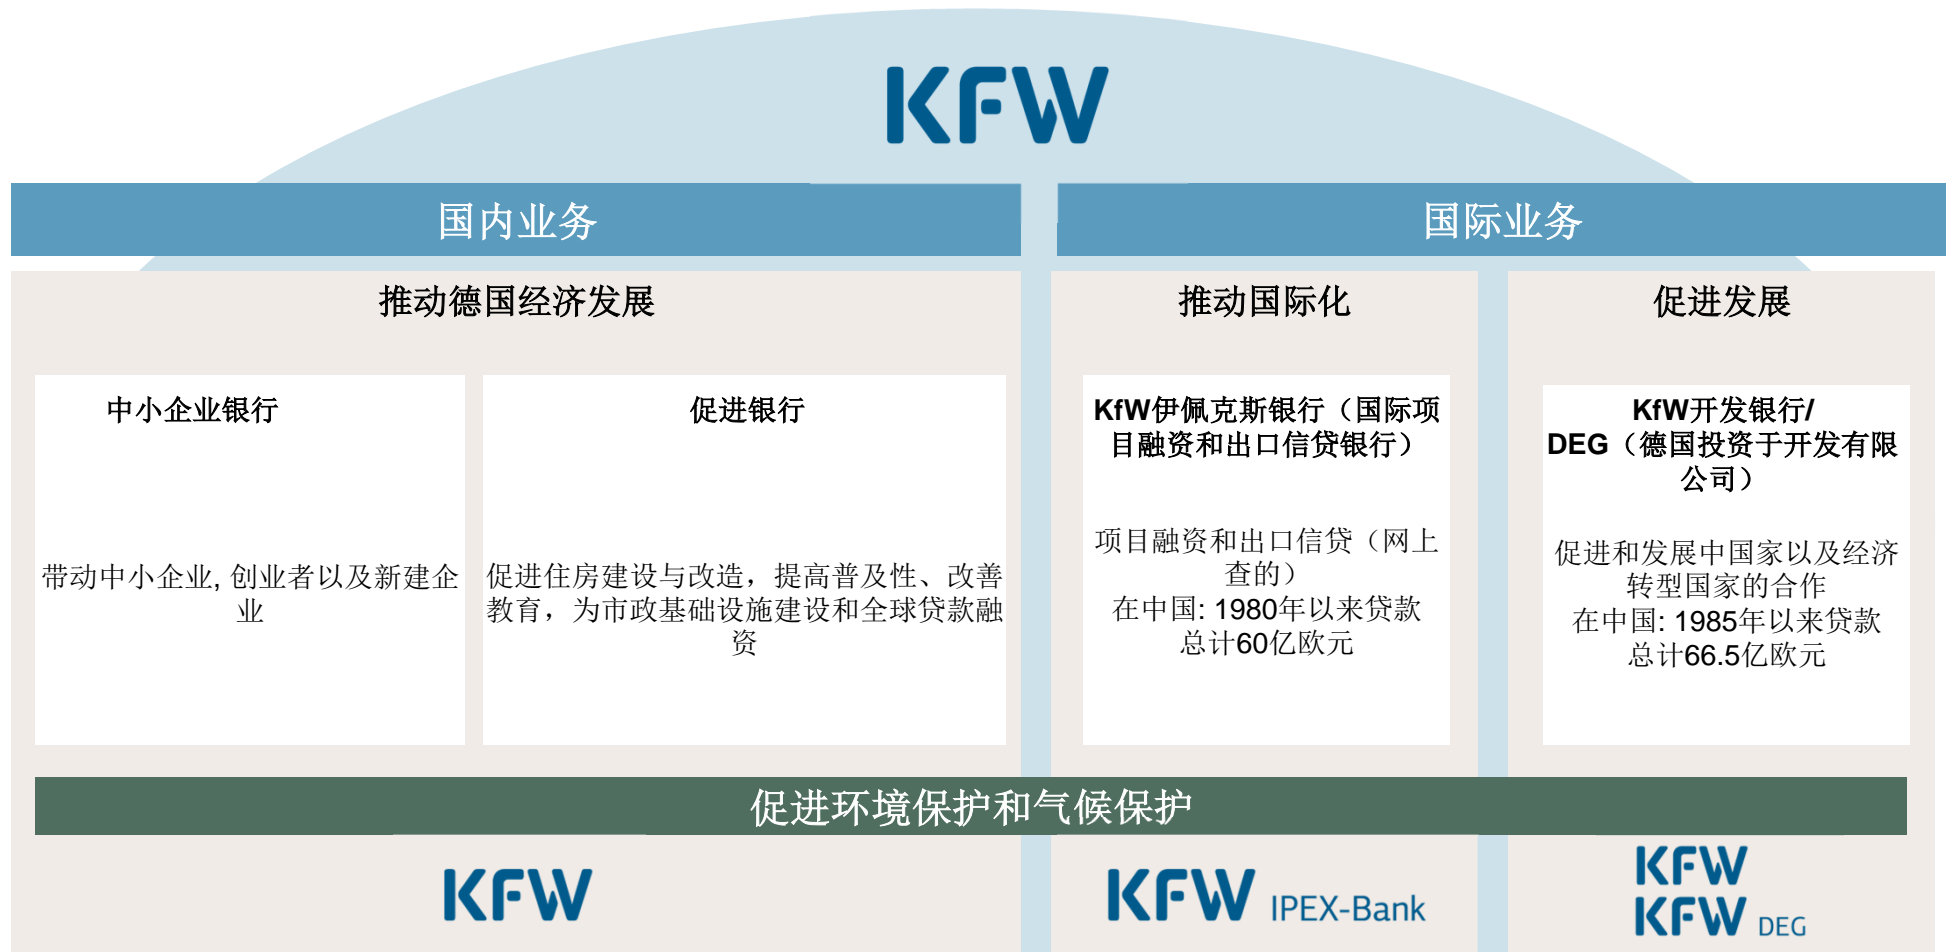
KFW

国内业务

国际业务

推动德国经济发展

推动国际化

促进发展

中小企业银行

带动中小企业, 创业者以及新建企业

促进银行

促进住房建设与改造，提高普及性、改善教育，为市政基础设施建设和全球贷款融资

KfW伊佩克斯银行（国际项目融资和出口信贷银行）

项目融资和出口信贷（网上查的）
在中国: 1980年以来贷款总计60亿欧元

KfW开发银行/ DEG（德国投资于开发有限公司）

促进和发展中国家以及经济转型国家的合作
在中国: 1985年以来贷款总计66.5亿欧元

促进环境保护和气候保护

KFW

KFW IPEX-Bank

KFW
KFW DEG